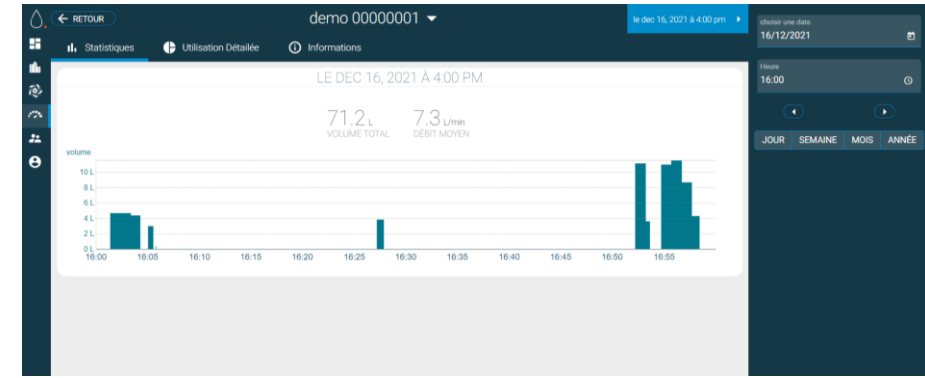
RETOUR

demo 00000001

le dec 16, 2021 à 4:00 pm

Statistiques

Utilisation Détaillée

Informations

LE DEC 16, 2021 À 4:00 PM

71.2 L
VOLUME TOTAL

7.3 L/min
DÉBIT MOYEN

volume

10 L
8 L
6 L
4 L
2 L
0 L

16:00 16:05 16:10 16:15 16:20 16:25 16:30 16:35 16:40 16:45 16:50 16:55

choisir une date
16/12/2021

Heure
16:00

JOUR | SEMAINE | MOIS | ANNÉE